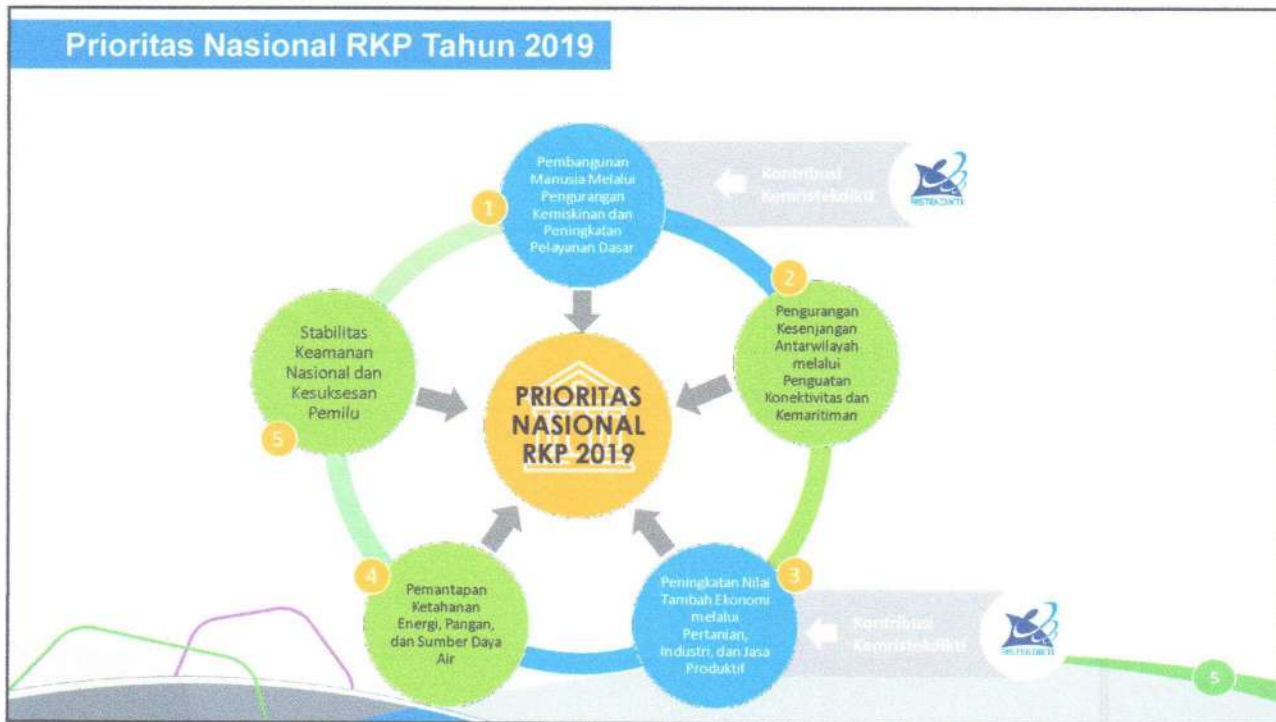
Prioritas Nasional RKP Tahun 2019

1
Pembangunan Manusia Melalui Pengurangan Kemiskinan dan Peningkatan Pelayanan Dasar

Kontribusi Kemristekdikti

RISTEKDIKTI

2
Pengurangan Kesenjangan Antarwilayah melalui Penguatan Konektivitas dan Kemaritiman

Stabilitas Keamanan Nasional dan Kesuksesan Pemilu
5

PRIORITAS NASIONAL RKP 2019

4
Pemantapan Ketahanan Energi, Pangan, dan Sumber Daya Air

3
Peningkatan Nilai Tambah Ekonomi melalui Pertanian, Industri, dan Jasa Produktif

Kontribusi Kemristekdikti

RISTEKDIKTI

5